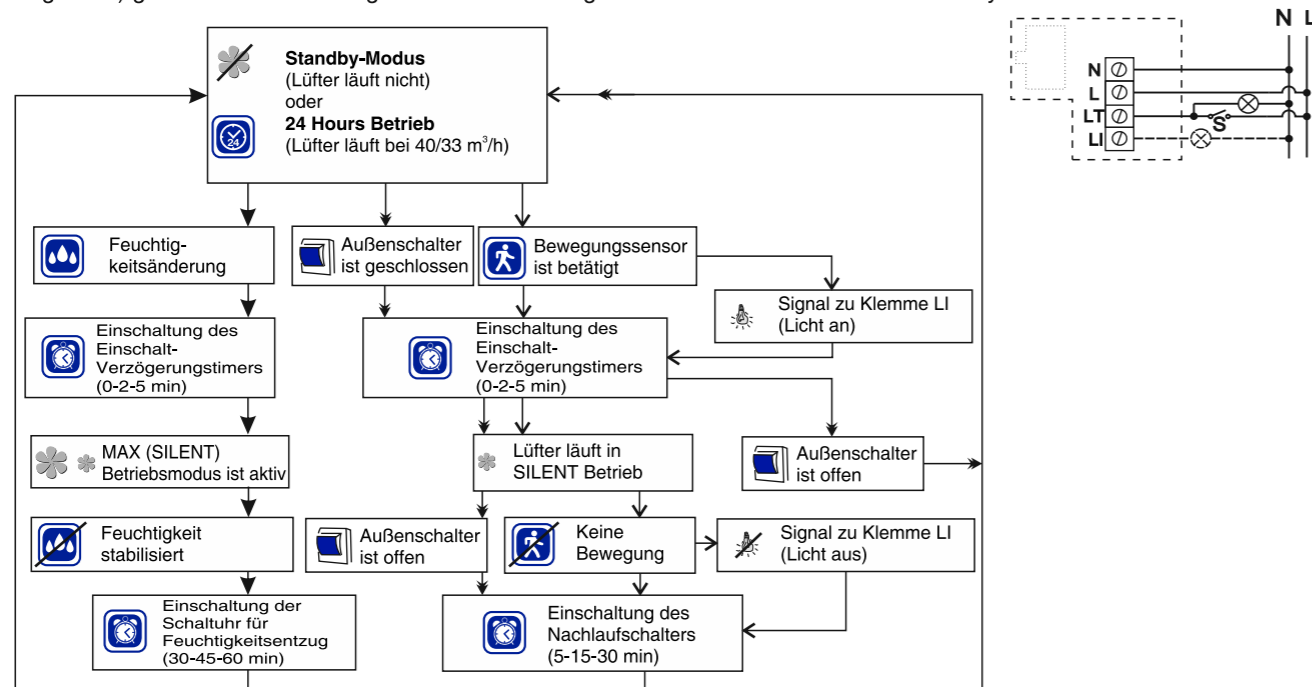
Standby-Modus
(Lüfter läuft nicht)
oder
24 Hours Betrieb
(Lüfter läuft bei 40/33 m$^3$/h)

Feuchtigkeitsänderung

Außenschalter ist geschlossen

Bewegungssensor ist betätigt

Signal zu Klemme LI
(Licht an)

Einschaltung des Einschalt-Verzögerungstimers
(0-2-5 min)

Einschaltung des Einschalt-Verzögerungstimers
(0-2-5 min)

MAX (SILENT) Betriebsmodus ist aktiv

Lüfter läuft in SILENT Betrieb

Außenschalter ist offen

Feuchtigkeit stabilisiert

Außenschalter ist offen

Keine Bewegung

Signal zu Klemme LI
(Licht aus)

Einschaltung der Schaltuhr für Feuchtigkeitsentzug
(30-45-60 min)

Einschaltung des Nachlaufschalters
(5-15-30 min)

N L
N
L
LT
LI
S